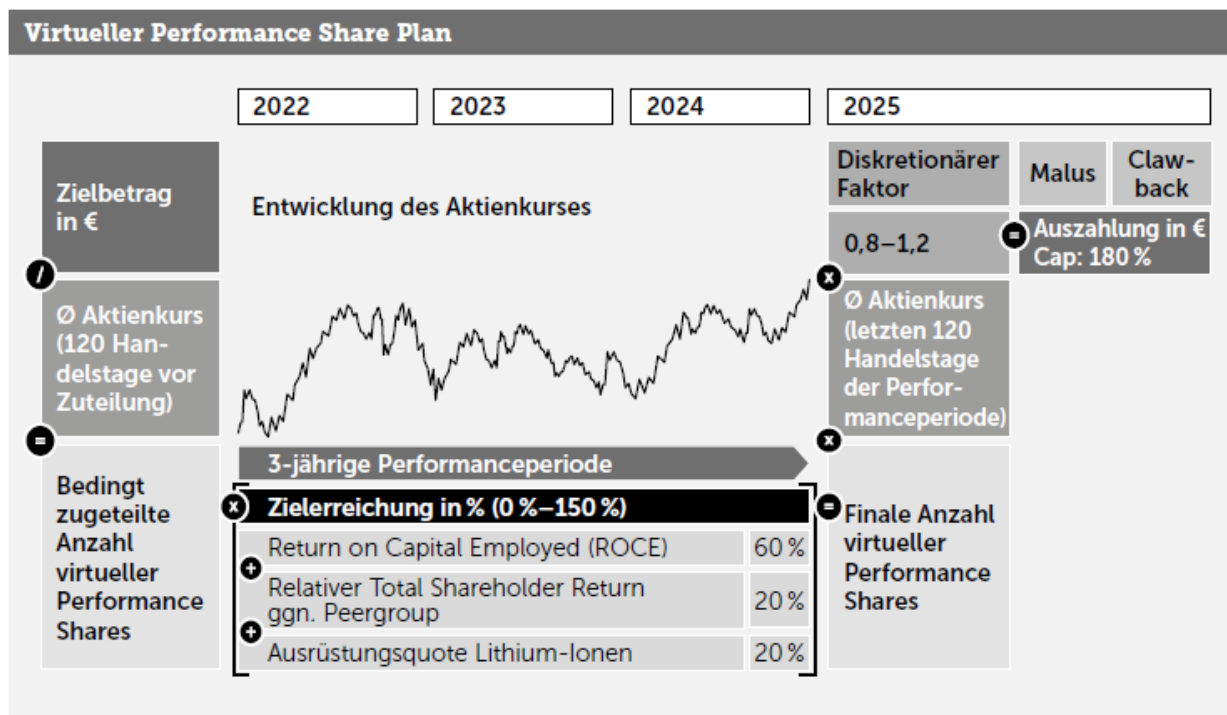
Virtueller Performance Share Plan

2022

2023

2024

2025

Zielbetrag in €

/

Ø Aktienkurs (120 Handelstage vor Zuteilung)

=

Bedingt zugeteilte Anzahl virtueller Performance Shares

Entwicklung des Aktienkurses

3-jährige Performanceperiode

x

Zielerreichung in % (0 %–150 %)

| Return on Capital Employed (ROCE) | 60 % |
|---|---|
| Relativer Total Shareholder Return ggn. Peergroup | 20 % |
| Ausrüstungsquote Lithium-Ionen | 20 % |

+

+

Diskretionärer Faktor

Malus

Claw-back

0,8–1,2

=

Auszahlung in € Cap: 180 %

x

Ø Aktienkurs (letzten 120 Handelstage der Performanceperiode)

x

=

Finale Anzahl virtueller Performance Shares